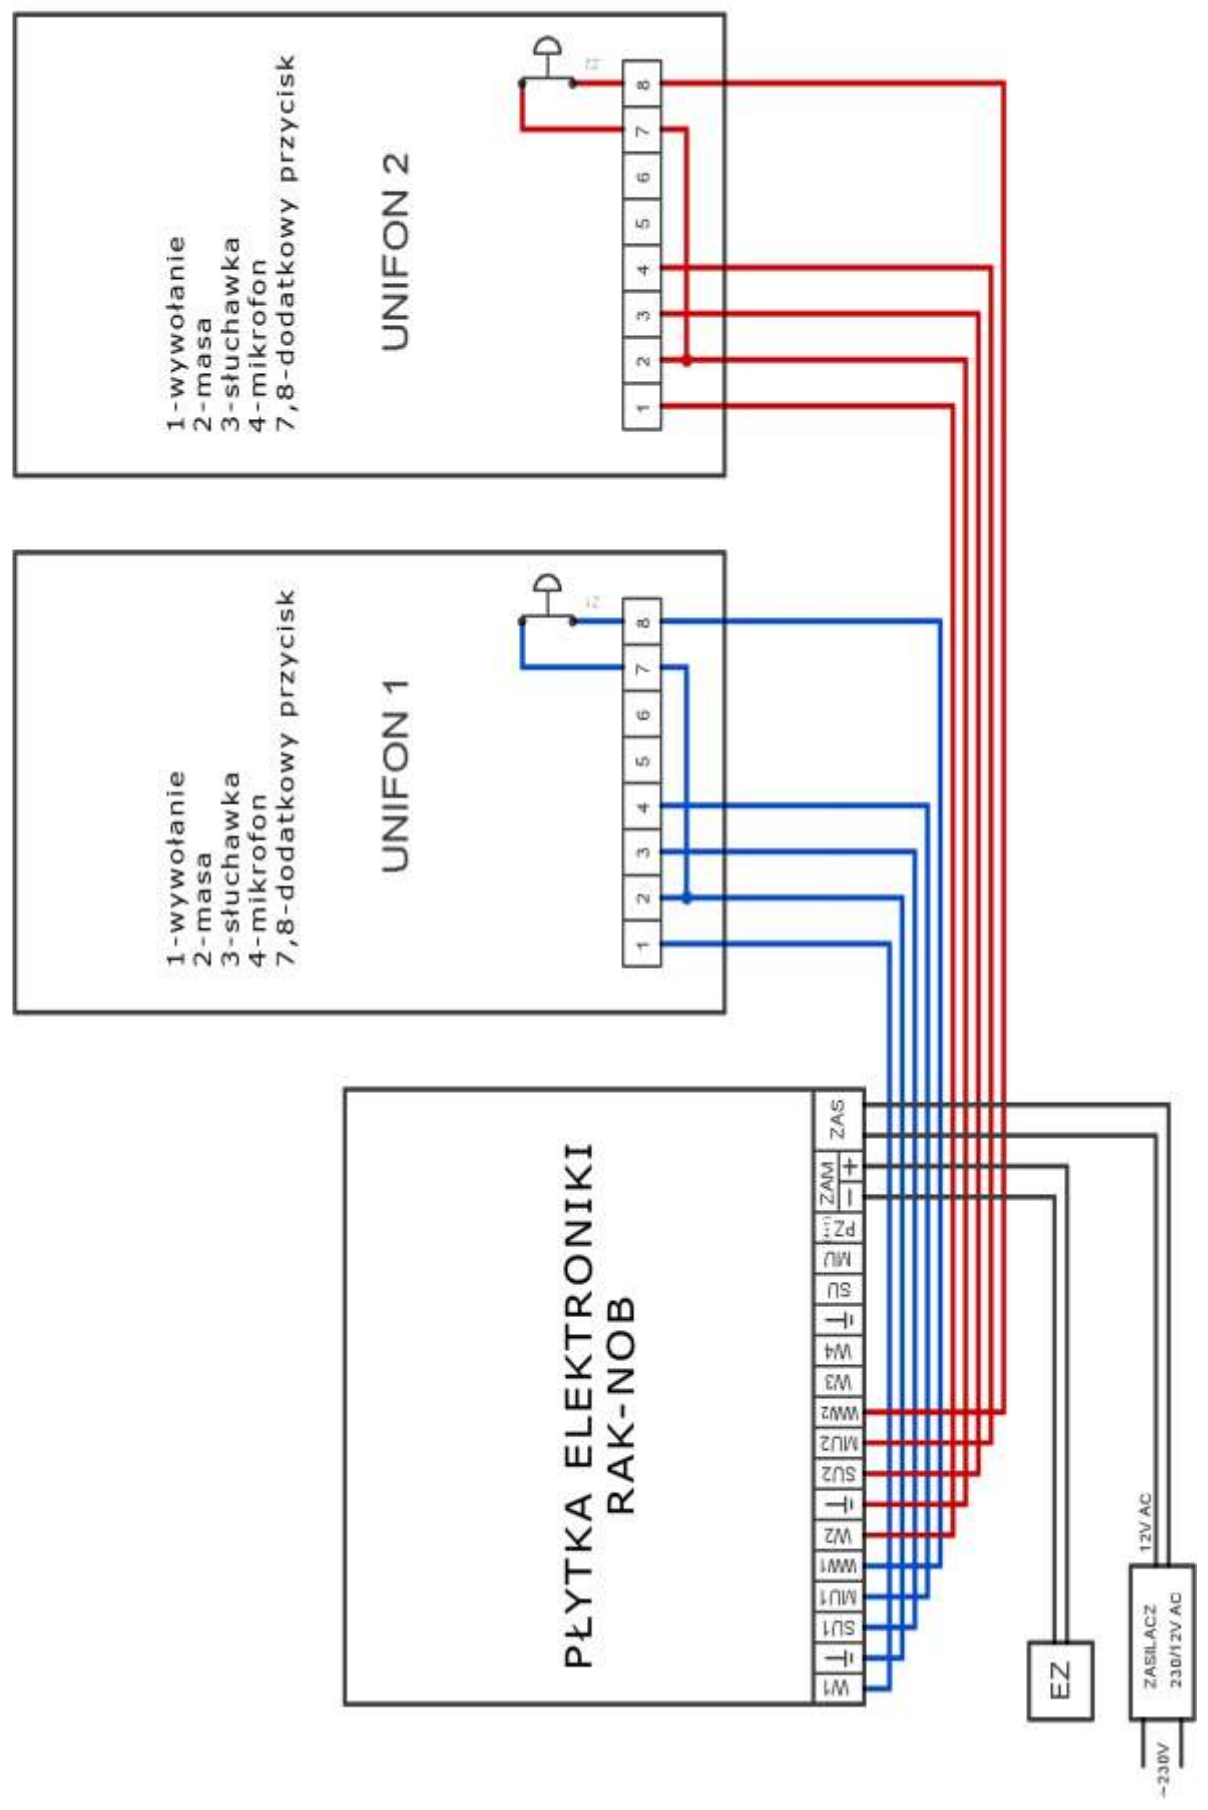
1-wywołanie
2-masa
3-słuchawka
4-mikrofon
7,8-dodatkowy przycisk

UNIFON 2

1 2 3 4 5 6 7 8

1-wywołanie
2-masa
3-słuchawka
4-mikrofon
7,8-dodatkowy przycisk

UNIFON 1

1 2 3 4 5 6 7 8

PŁYTKA ELEKTRONIKI
RAK-NOB

ZAS
ZAM + −
PZ
MU
SU
⊥
W4
W3
WW2
MU2
SU2
⊥
W2
WW1
MU1
SU1
⊥
W1

EZ

12V AC
ZASILACZ
230/12V AC
~230V